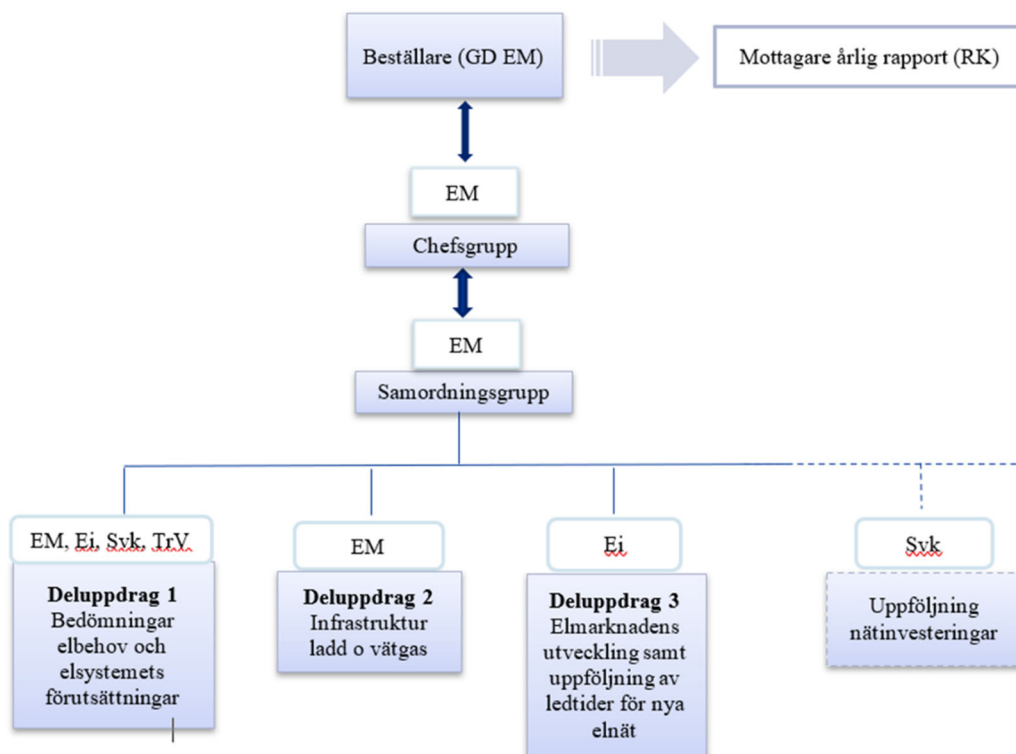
Beställare (GD EM)

Mottagare årlig rapport (RK)

EM

Chefsgrupp

EM

Samordningsgrupp

EM, Ei, Svk, TrV

Deluppdrag 1
Bedömningar elbehov och elsystemets förutsättningar

EM

Deluppdrag 2
Infrastruktur ladd o vätgas

Ei

Deluppdrag 3
Elmarknadens utveckling samt uppföljning av ledtider för nya elnät

Svk

Uppföljning nätinvesteringar